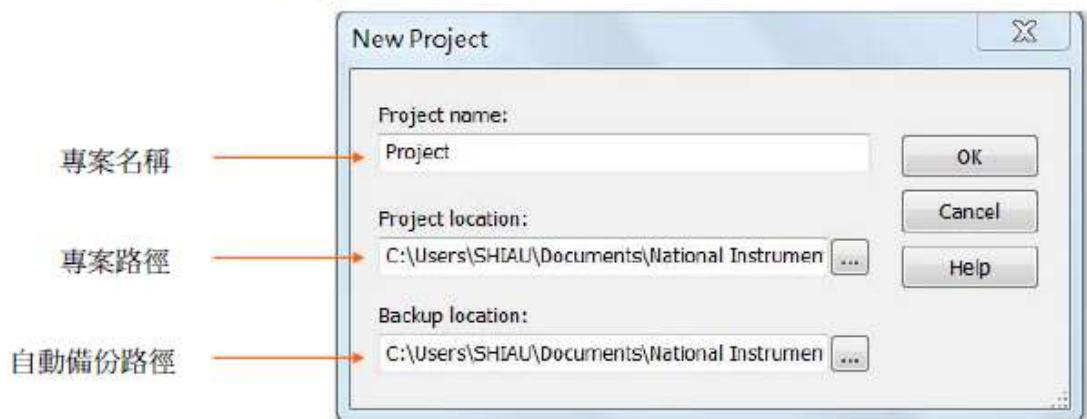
New Project

專案名稱

Project name:

Project

OK

Cancel

Help

專案路徑

Project location:

C:\Users\SHIAU\Documents\National Instrumen

...

自動備份路徑

Backup location:

C:\Users\SHIAU\Documents\National Instrumen

...